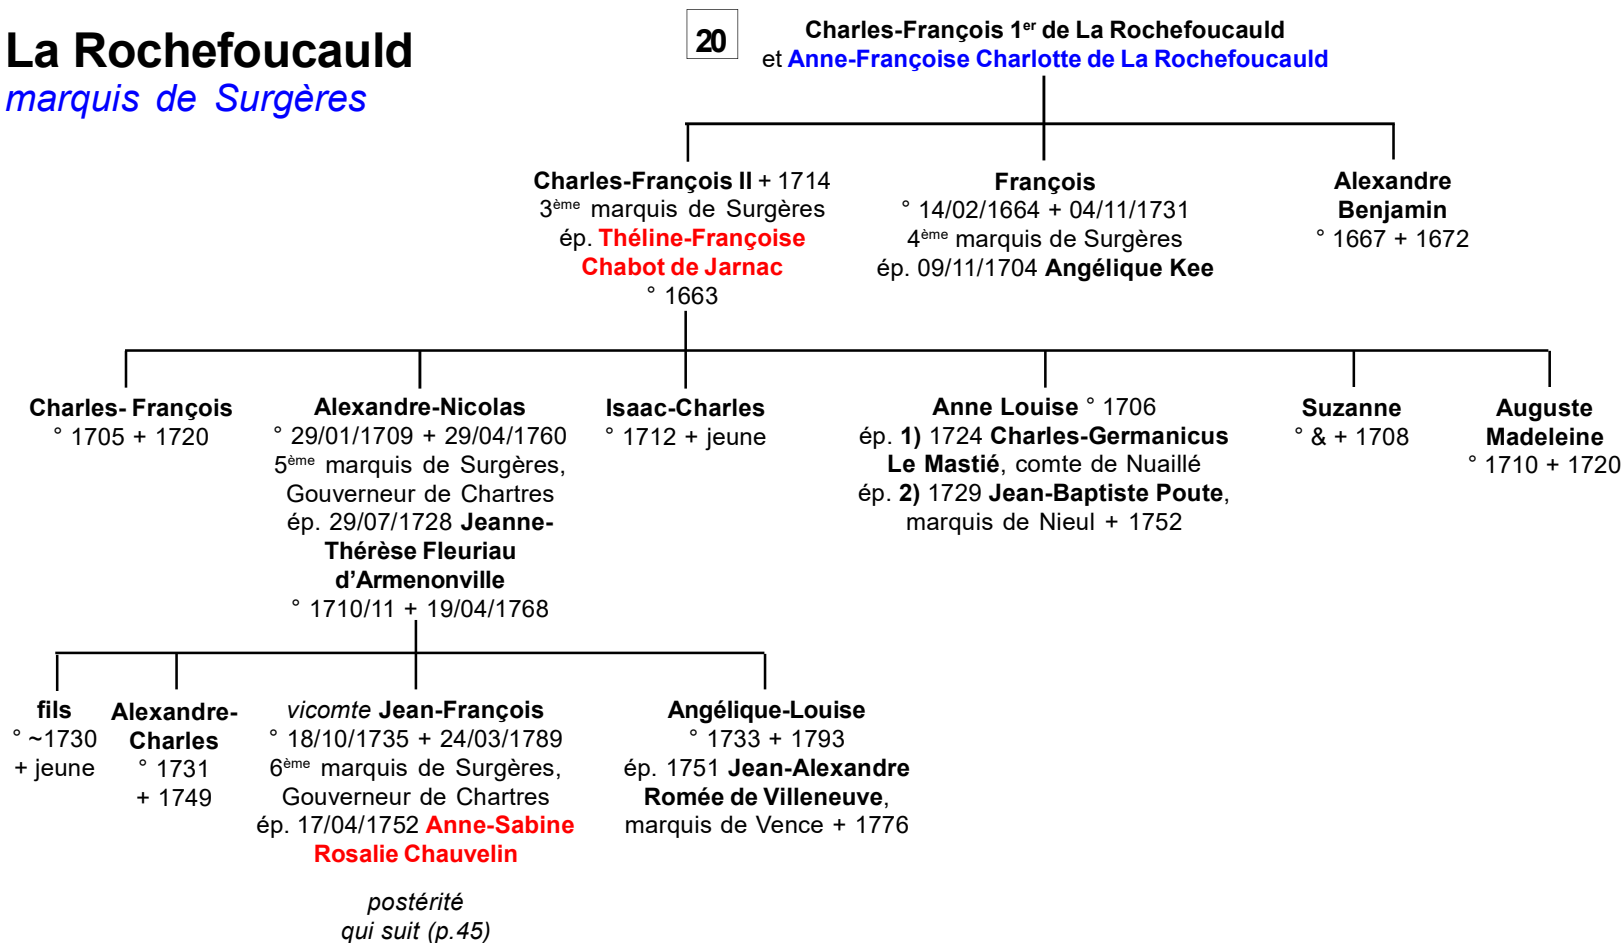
La Rochefoucauld
marquis de Surgères

20

Charles-François 1$^{er}$ de La Rochefoucauld
et Anne-Françoise Charlotte de La Rochefoucauld

Charles-François II + 1714
3$^{ème}$ marquis de Surgères
ép. Théline-Françoise Chabot de Jarnac
° 1663

François
° 14/02/1664 + 04/11/1731
4$^{ème}$ marquis de Surgères
ép. 09/11/1704 Angélique Kee

Alexandre Benjamin
° 1667 + 1672

Charles- François
° 1705 + 1720

Alexandre-Nicolas
° 29/01/1709 + 29/04/1760
5$^{ème}$ marquis de Surgères,
Gouverneur de Chartres
ép. 29/07/1728 Jeanne-Thérèse Fleuriau d'Armenonville
° 1710/11 + 19/04/1768

Isaac-Charles
° 1712 + jeune

Anne Louise ° 1706
ép. 1) 1724 Charles-Germanicus Le Mastié, comte de Nuaillé
ép. 2) 1729 Jean-Baptiste Poute, marquis de Nieul + 1752

Suzanne
° & + 1708

Auguste Madeleine
° 1710 + 1720

fils
° ~1730
+ jeune

Alexandre-Charles
° 1731
+ 1749

vicomte Jean-François
° 18/10/1735 + 24/03/1789
6$^{ème}$ marquis de Surgères,
Gouverneur de Chartres
ép. 17/04/1752 Anne-Sabine Rosalie Chauvelin

postérité
qui suit (p.45)

Angélique-Louise
° 1733 + 1793
ép. 1751 Jean-Alexandre Romée de Villeneuve,
marquis de Vence + 1776